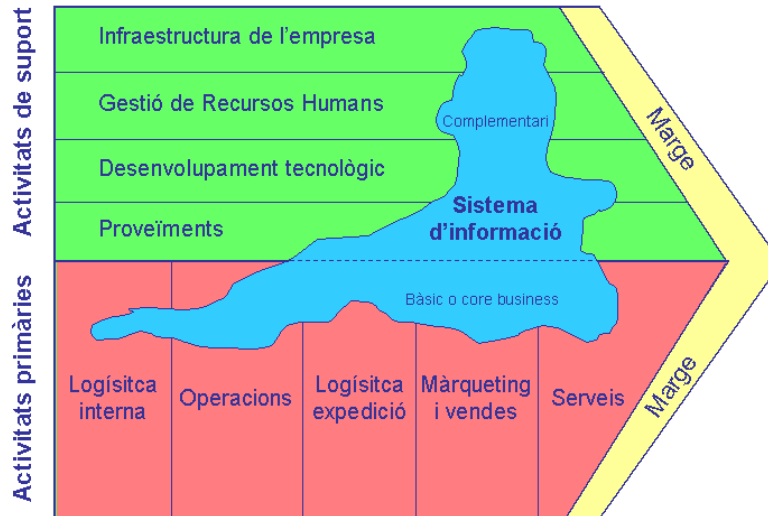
Activitats de suport

Infraestructura de l'empresa

Gestió de Recursos Humans

Complementari

Desenvolupament tecnològic

Proveïments

Sistema d'informació

Marge

Activitats primàries

Bàsic o core business

Logísitca interna

Operacions

Logísitca expedició

Màrqueting i vendes

Serveis

Marge